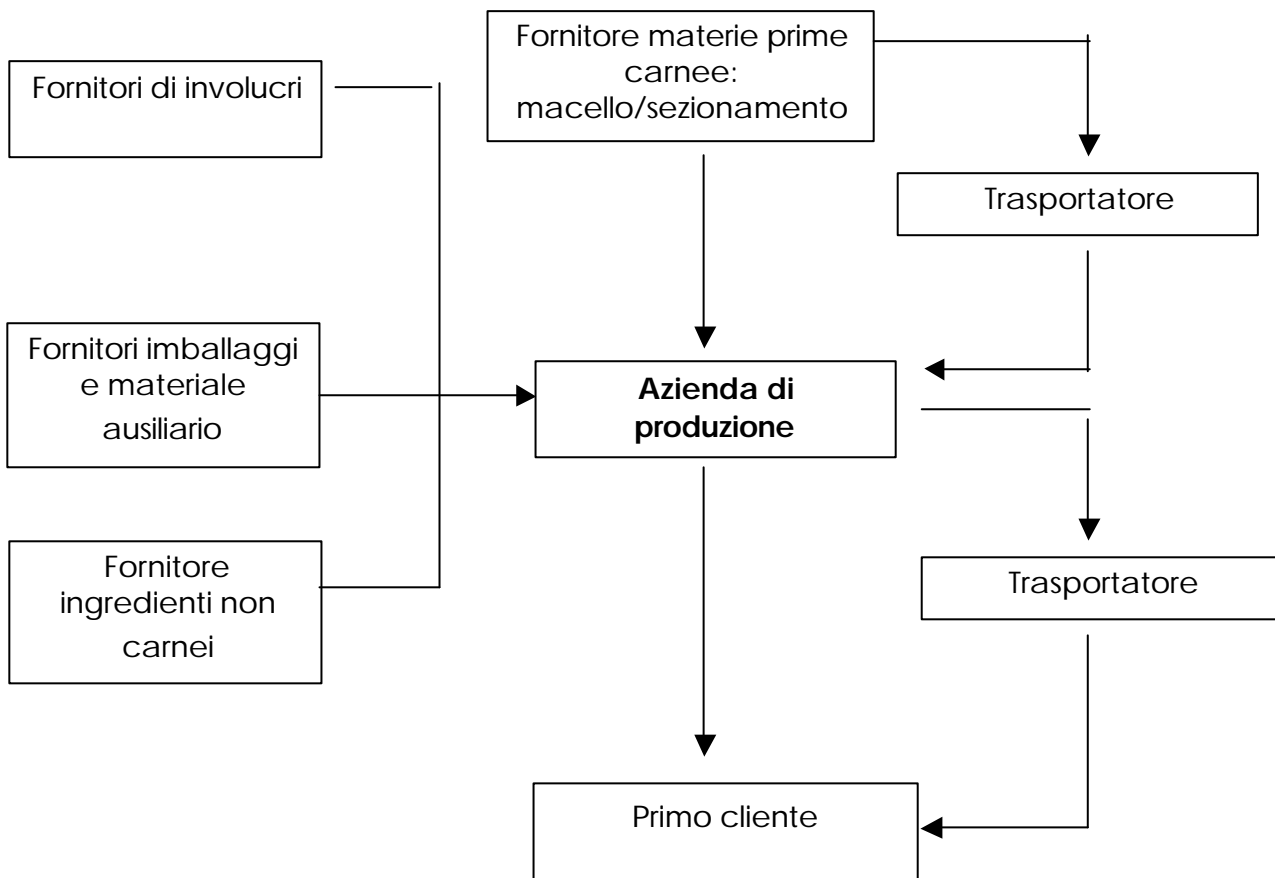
Fornitori di involucri

Fornitore materie prime carnee: macello/sezionamento

Trasportatore

Fornitori imballaggi e materiale ausiliario

Azienda di produzione

Fornitore ingredienti non carnei

Trasportatore

Primo cliente